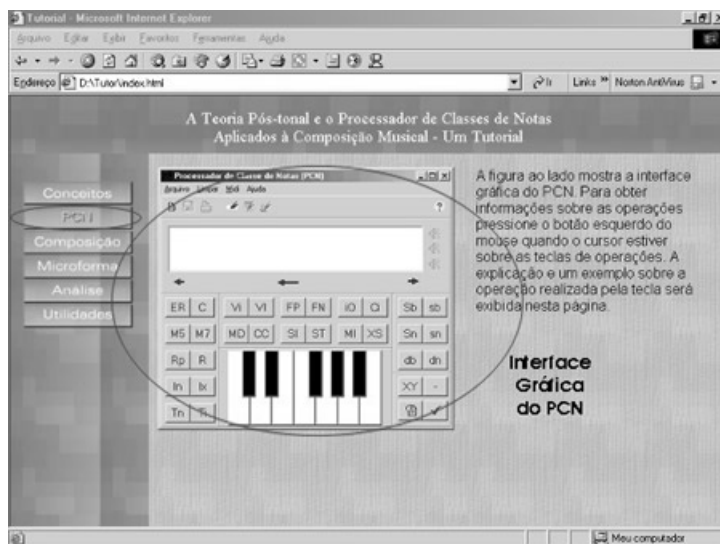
Tutorial - Microsoft Internet Explorer

Arquivo Editar Exibir Favoritos Ferramentas Ajuda

Endereço D:\Tutor\index.html

Ir Links » Norton AntiVirus

A Teoria Pós-tonal e o Processador de Classes de Notas
Aplicados à Composição Musical - Um Tutorial

Conceitos
PCN
Composição
Microforma
Análise
Utilidades

Processador de Classe de Notas (PCN)
Arquivo Editar Midi Ajuda

?

ER C
M5 M7
Rp R
In Ix
Tn Ti

Vi VI
MD CC

FP FN
SI ST

iO O
MI XS

Sb sb
Sn sn
db dn
XY -

A figura ao lado mostra a interface gráfica do PCN. Para obter informações sobre as operações pressione o botão esquerdo do mouse quando o cursor estiver sobre as teclas de operações. A explicação e um exemplo sobre a operação realizada pela tecla será exibida nesta página.

Interface
Gráfica
do PCN

Meu computador